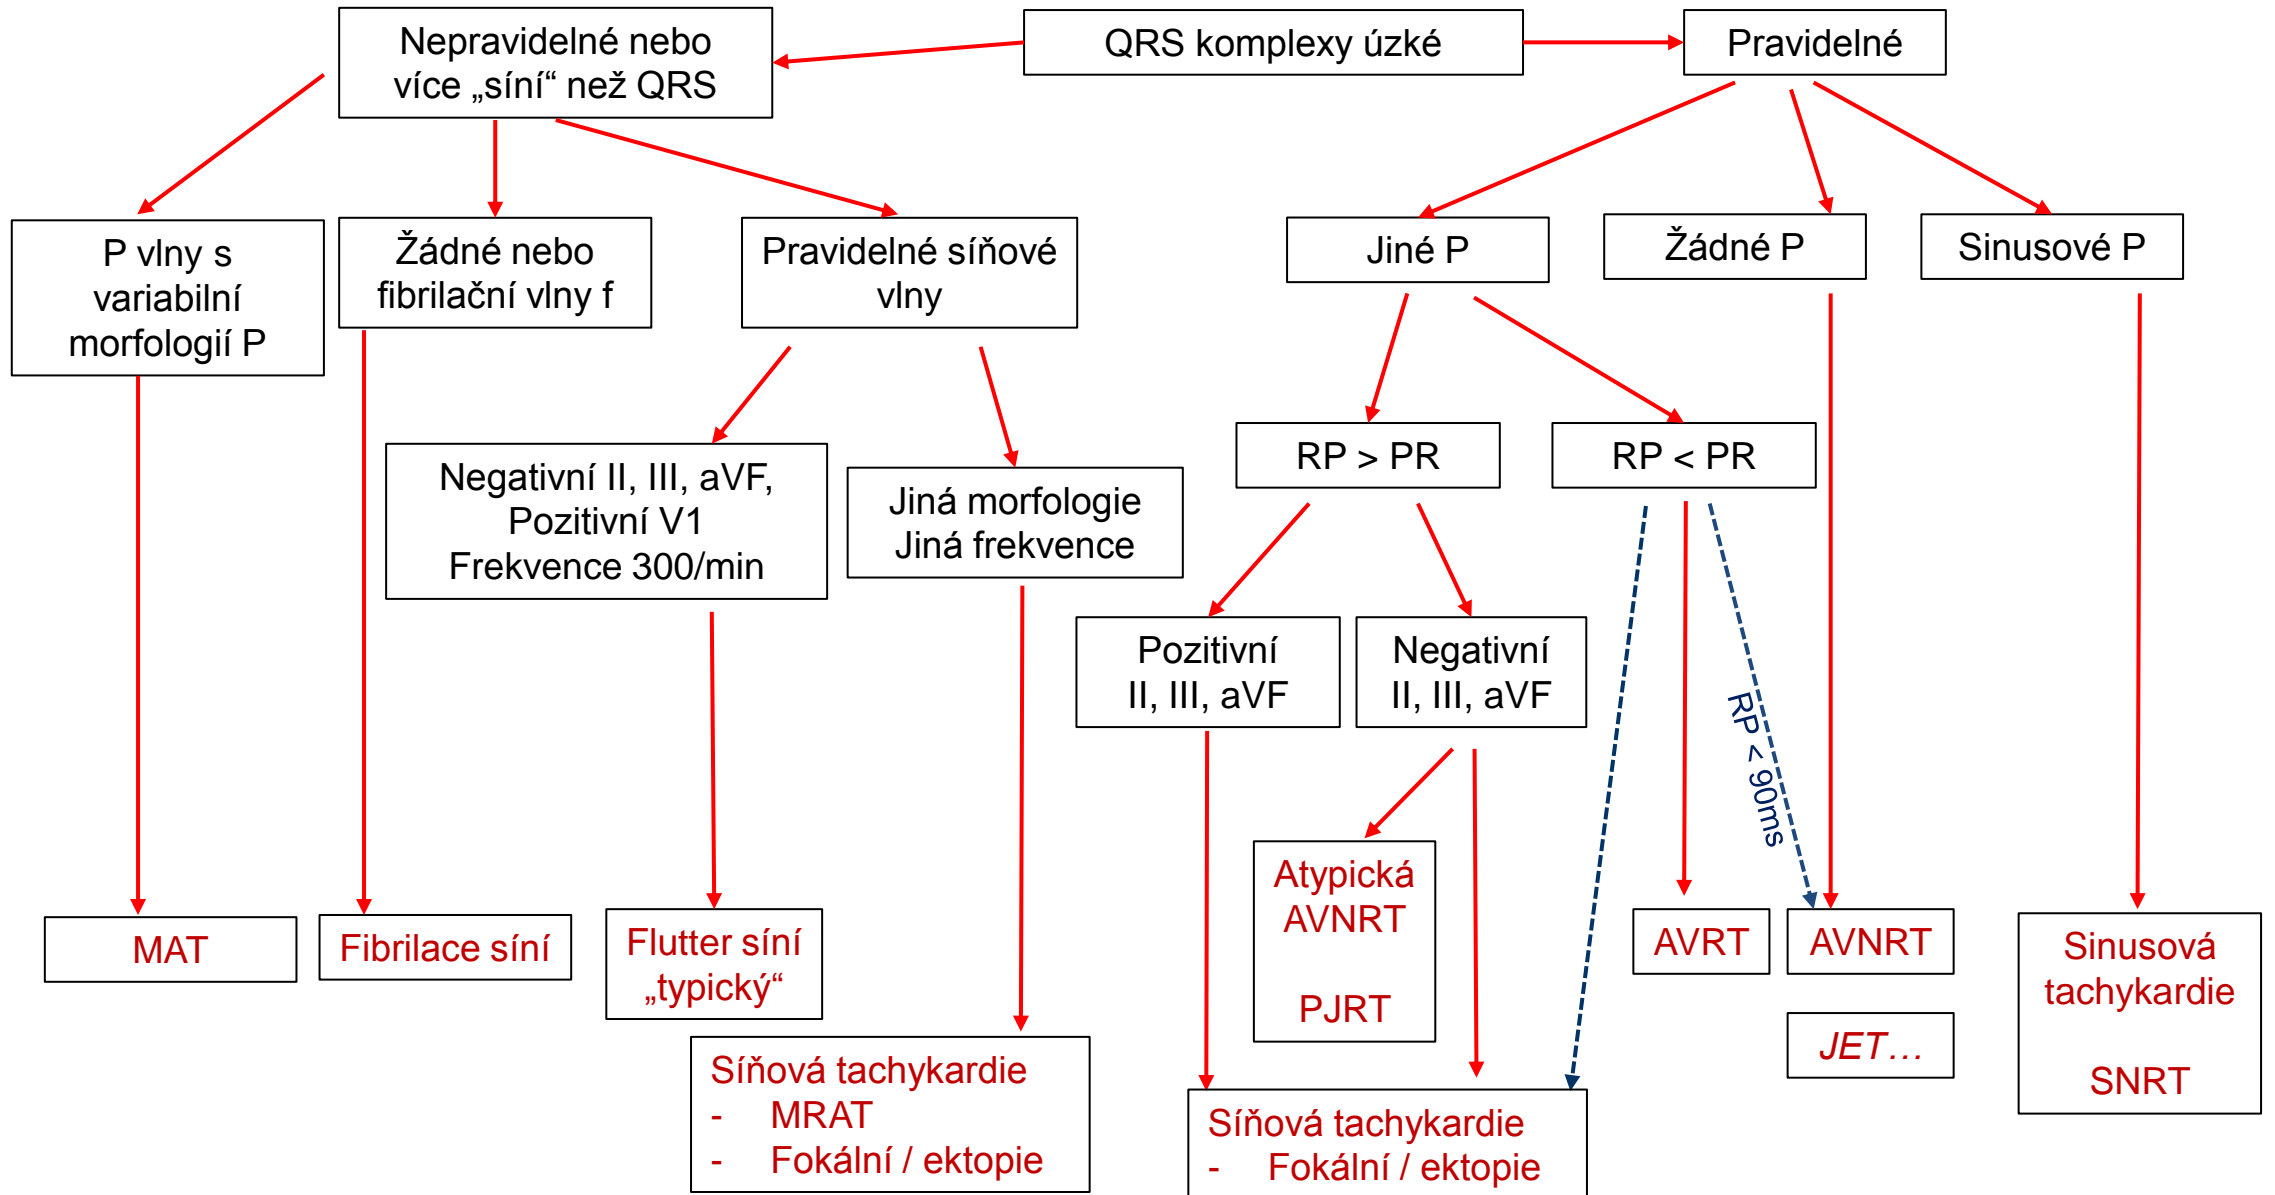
QRS komplexy úzké

Nepravidelné nebo více „síní“ než QRS

Pravidelné

P vlny s variabilní morfologií P

Žádné nebo fibrilační vlny f

Pravidelné síňové vlny

Jiné P

Žádné P

Sinusové P

Negativní II, III, aVF, Pozitivní V1 Frekvence 300/min

Jiná morfologie Jiná frekvence

RP > PR

RP < PR

Pozitivní II, III, aVF

Negativní II, III, aVF

RP < 90ms

Atypická AVNRT

PJRT

MAT

Fibrilace síní

Flutter síní „typický“

AVRT

AVNRT

JET…

Sinusová tachykardie

SNRT

Síňová tachykardie
- MRAT
- Fokální / ektopie

Síňová tachykardie
- Fokální / ektopie